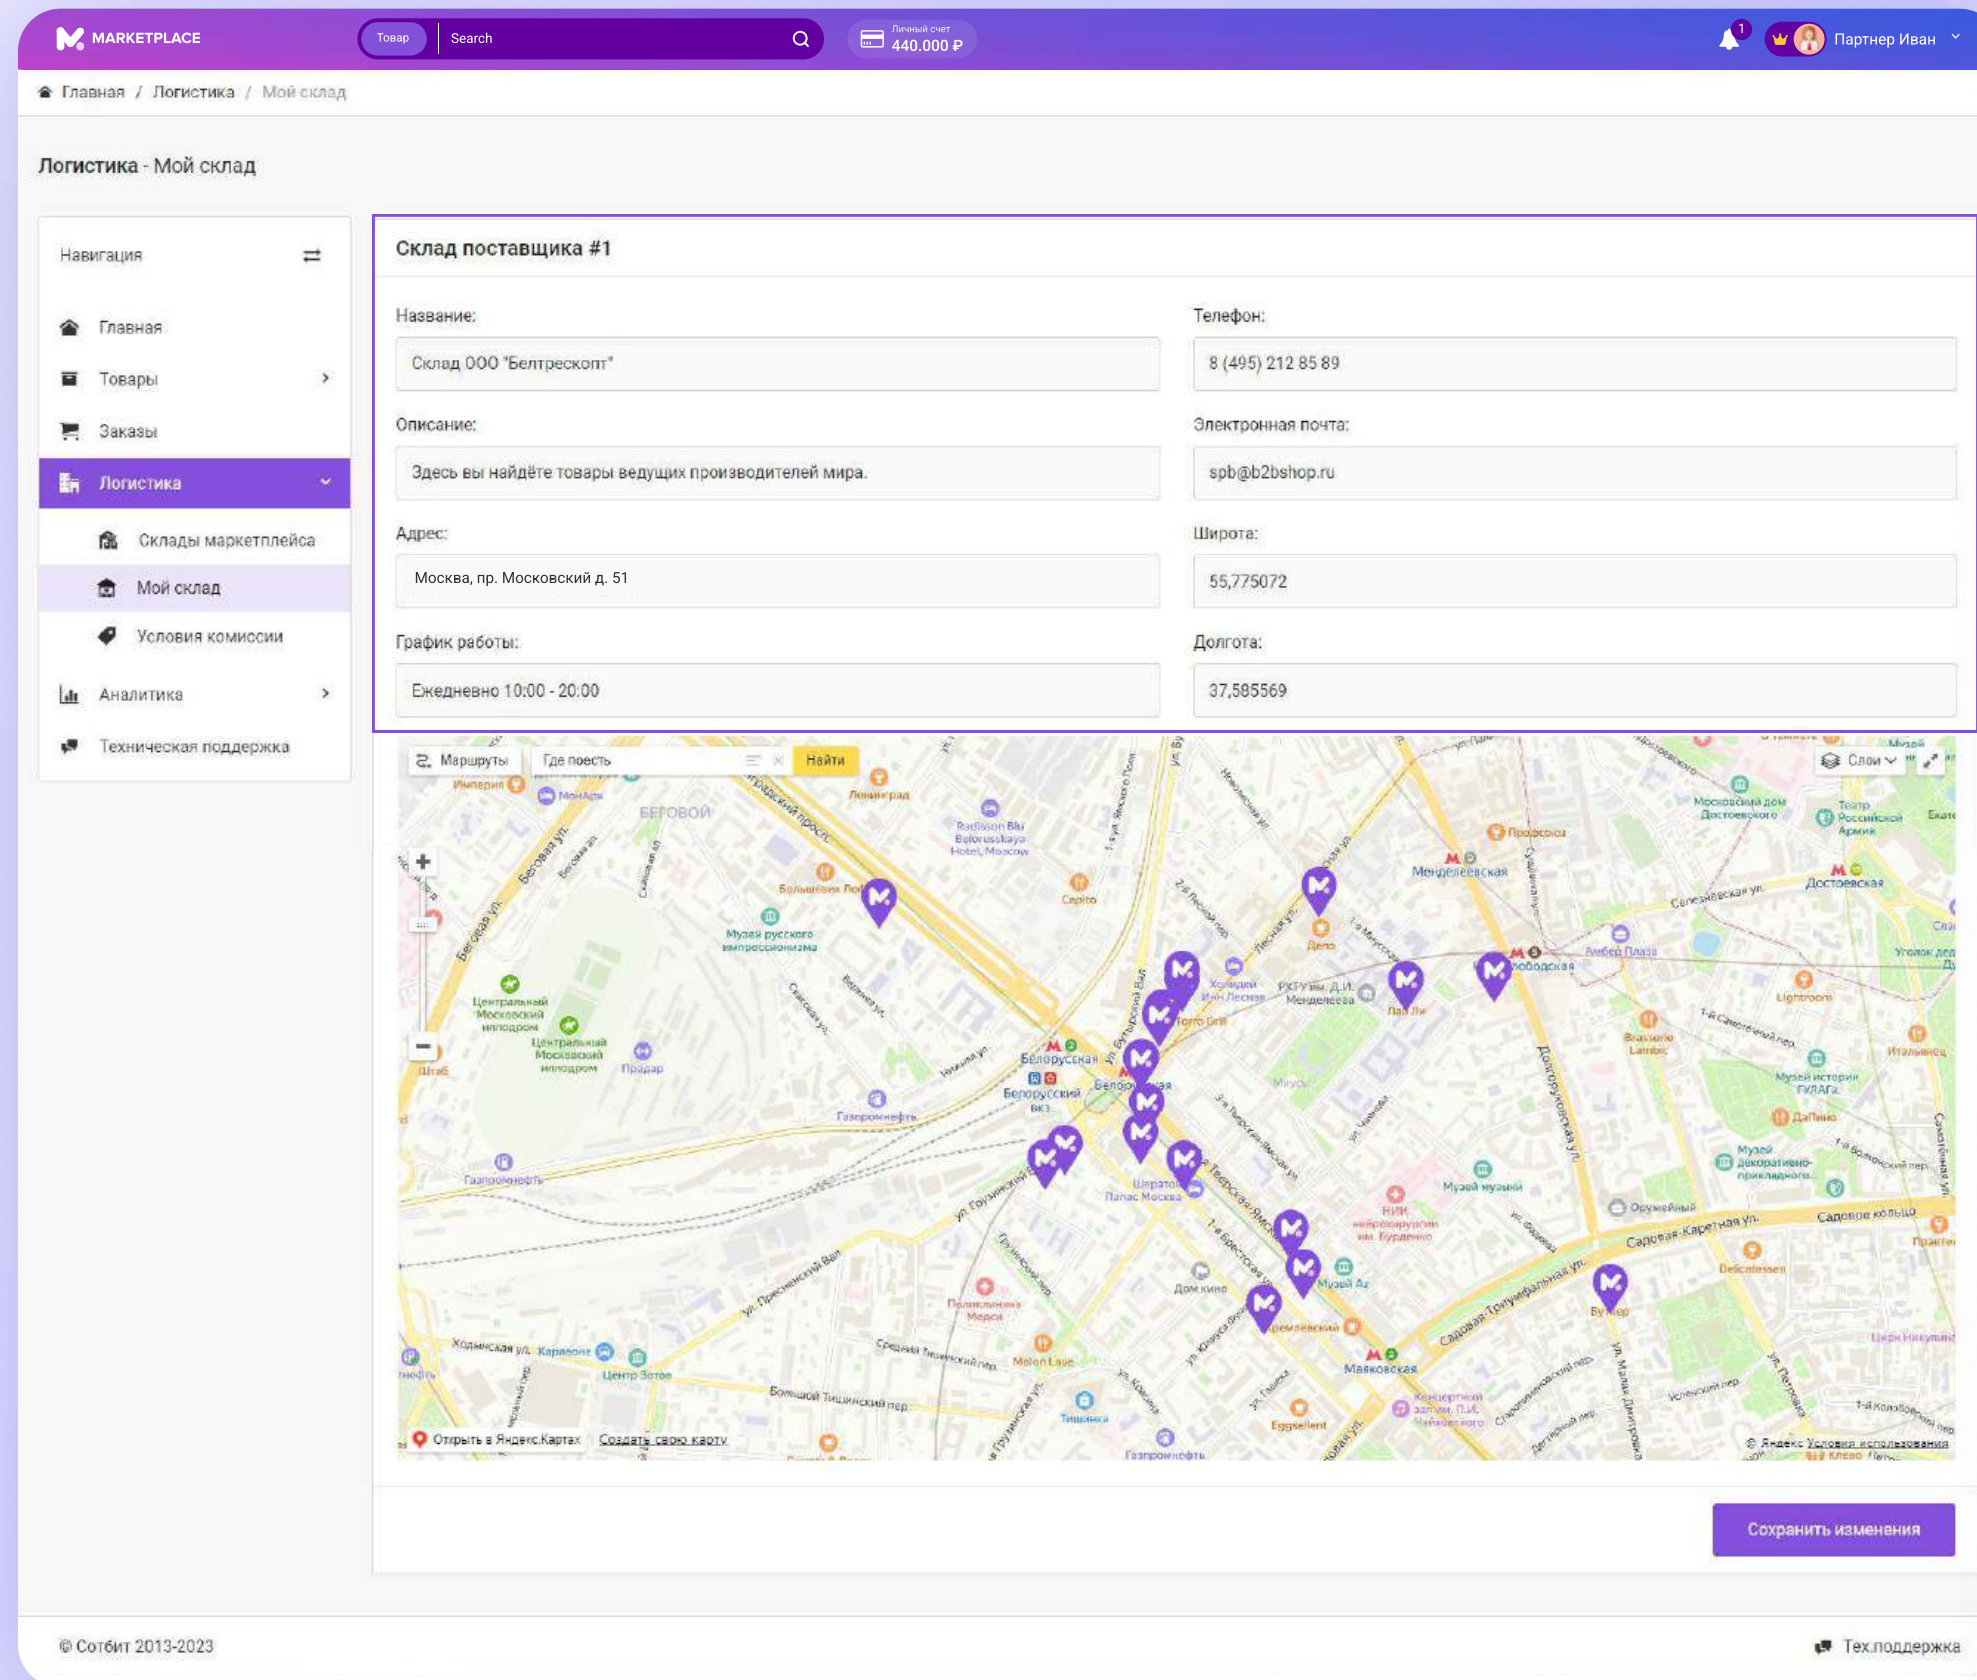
MARKETPLACE

Товар Search

Личный счет
440.000 ₽

1

Партнер Иван

Главная / Логистика / Мой склад

Логистика - Мой склад

Навигация

Главная

Товары

Заказы

Логистика

Склады маркетплейса

Мой склад

Условия комиссии

Аналитика

Техническая поддержка

Склад поставщика #1

Название:

Склад ООО "Белтрескопт"

Телефон:

8 (495) 212 85 89

Описание:

Здесь вы найдёте товары ведущих производителей мира.

Электронная почта:

spb@b2bshop.ru

Адрес:

Москва, пр. Московский д. 51

Широта:

55,775072

График работы:

Ежедневно 10:00 - 20:00

Долгота:

37,585569

Маршруты Где поесть Найти

Слои

Беговой

Менделеевская

Достоевская

Белорусская

Маяковская

Садовое кольцо

Открыть в Яндекс.Картах Создать свою карту

© Яндекс Условия использования

Сохранить изменения

© Сотбит 2013-2023

Тех.поддержка